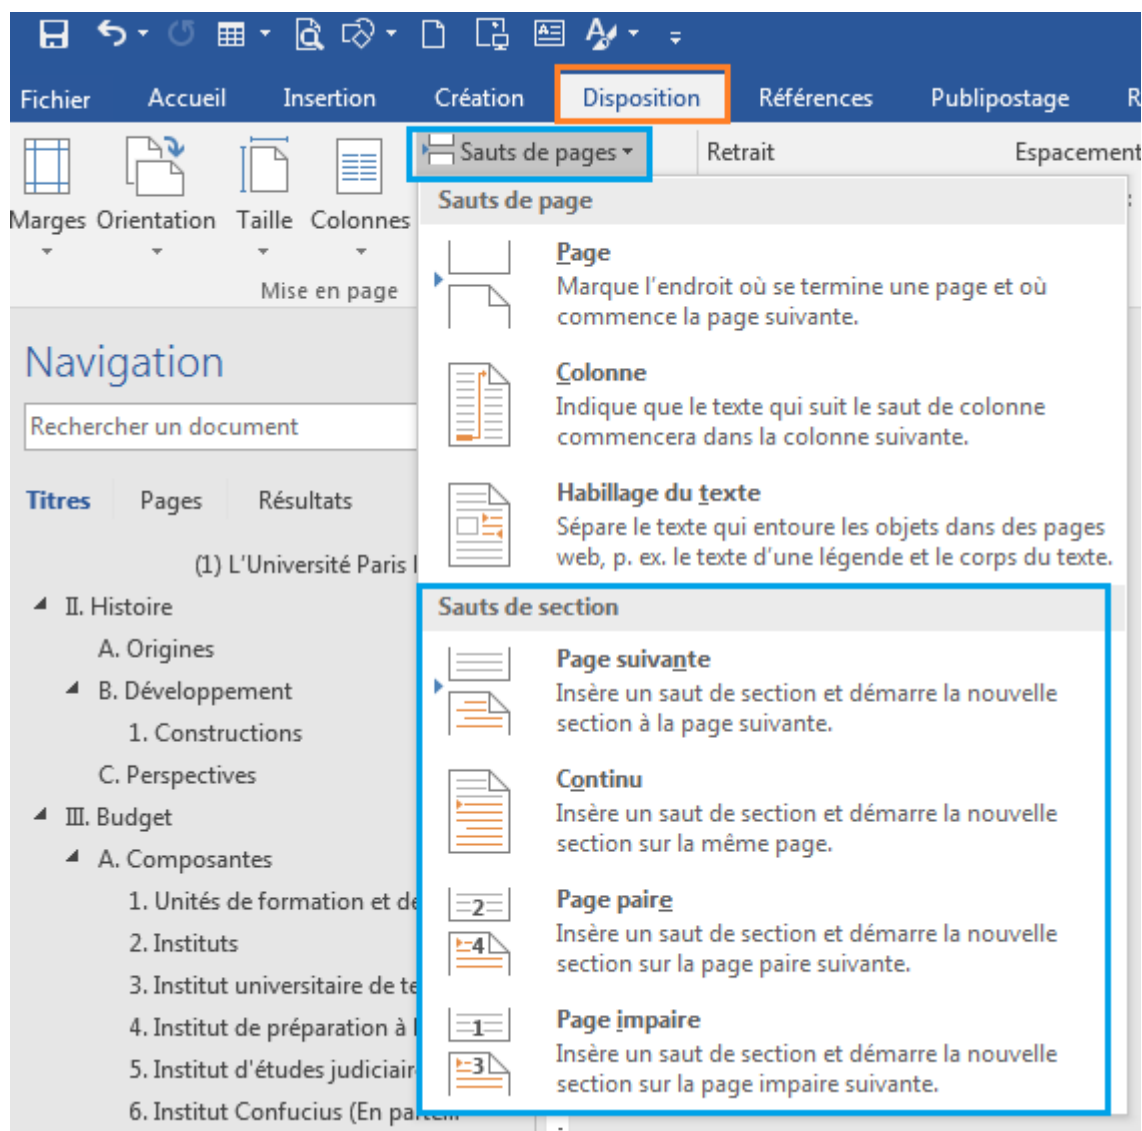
Fichier Accueil Insertion Création Disposition Références Publipostage R

Marges Orientation Taille Colonnes

Mise en page

Sauts de pages

Retrait

Espacement

Sauts de page

Page
Marque l'endroit où se termine une page et où commence la page suivante.

Colonne
Indique que le texte qui suit le saut de colonne commencera dans la colonne suivante.

Habillage du texte
Sépare le texte qui entoure les objets dans des pages web, p. ex. le texte d'une légende et le corps du texte.

Sauts de section

Page suivante
Insère un saut de section et démarre la nouvelle section à la page suivante.

Continu
Insère un saut de section et démarre la nouvelle section sur la même page.

2
4
Page paire
Insère un saut de section et démarre la nouvelle section sur la page paire suivante.

1
3
Page impaire
Insère un saut de section et démarre la nouvelle section sur la page impaire suivante.

Navigation

Rechercher un document

Titres Pages Résultats

(1) L'Université Paris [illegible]
II. Histoire
A. Origines
B. Développement
1. Constructions
C. Perspectives
III. Budget
A. Composantes
1. Unités de formation et d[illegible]
2. Instituts
3. Institut universitaire de te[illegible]
4. Institut de préparation à l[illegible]
5. Institut d'études judiciair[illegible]
6. Institut Confucius (En pa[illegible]